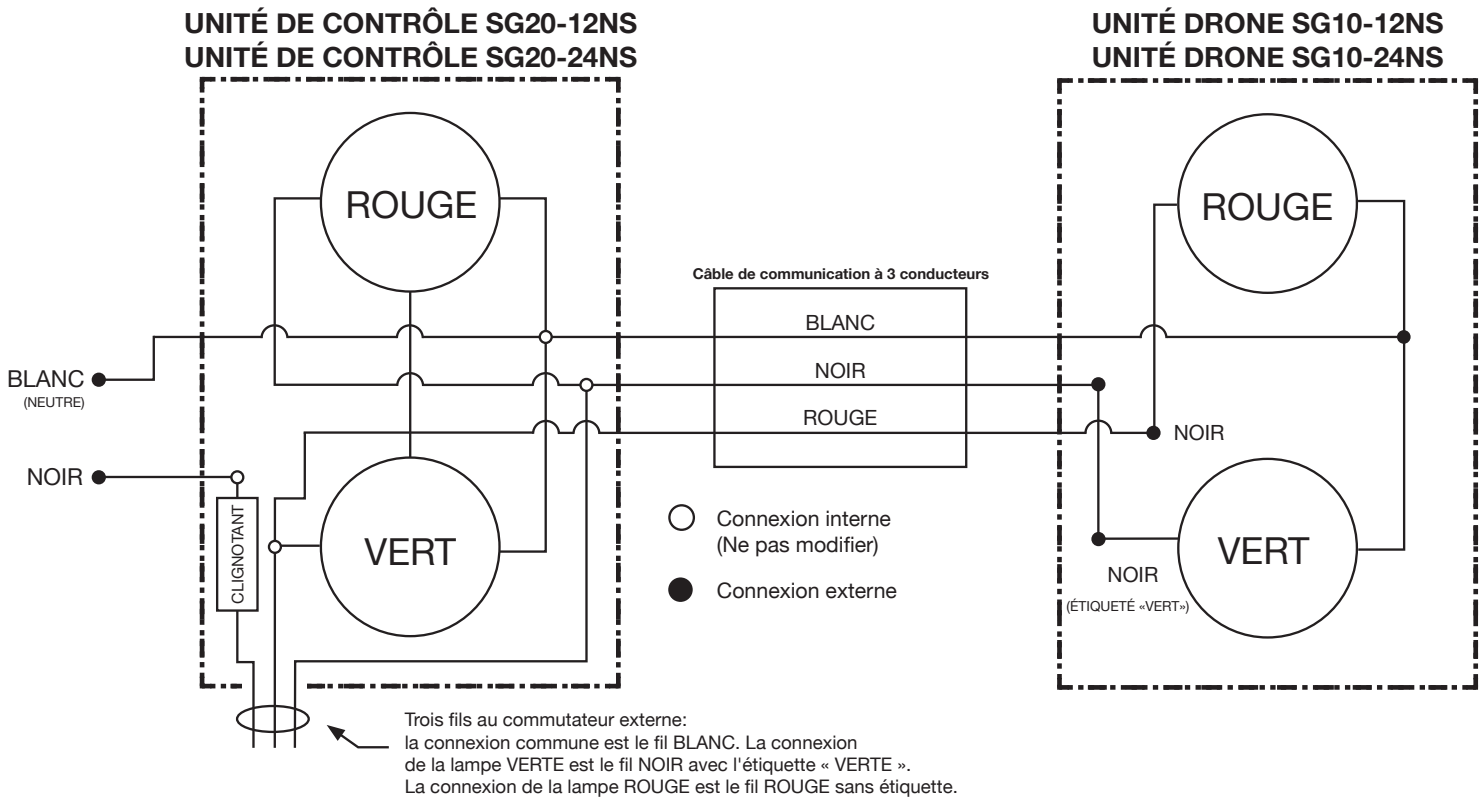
UNITÉ DE CONTRÔLE SG20-12NS
UNITÉ DE CONTRÔLE SG20-24NS

UNITÉ DRONE SG10-12NS
UNITÉ DRONE SG10-24NS

ROUGE

ROUGE

Câble de communication à 3 conducteurs

BLANC

NOIR

ROUGE

BLANC
(NEUTRE)

NOIR

NOIR

CLIGNOTANT

VERT

Connexion interne
(Ne pas modifier)

Connexion externe

VERT

NOIR
(ÉTIQUETÉ «VERT»)

Trois fils au commutateur externe:
la connexion commune est le fil BLANC. La connexion de la lampe VERTE est le fil NOIR avec l'étiquette « VERTE ». La connexion de la lampe ROUGE est le fil ROUGE sans étiquette.